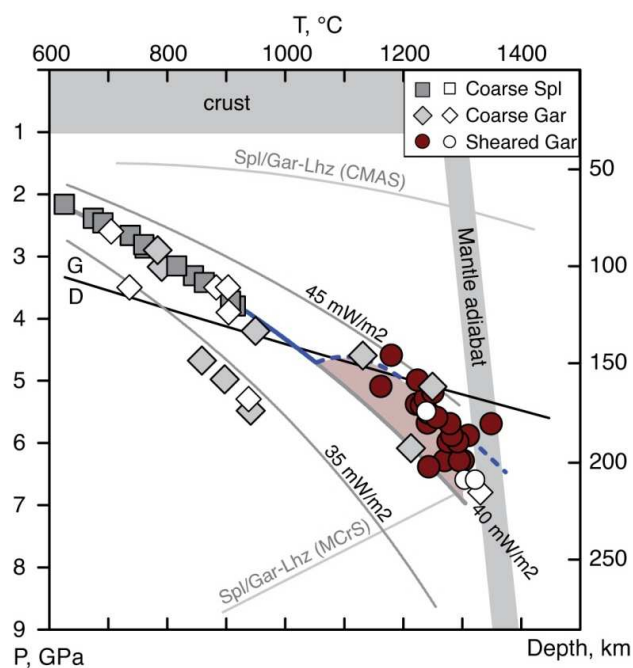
T, °C

600 800 1000 1200 1400

crust

Coarse Spl
Coarse Gar
Sheared Gar

Spl/Gar-Lhz (CMAS)

Mantle adiabat

G
D

45 mW/m2

35 mW/m2

40 mW/m2

Spl/Gar-Lhz (MCrS)

1
2
3
4
5
6
7
8
9
P, GPa

50
100
150
200
250
Depth, km